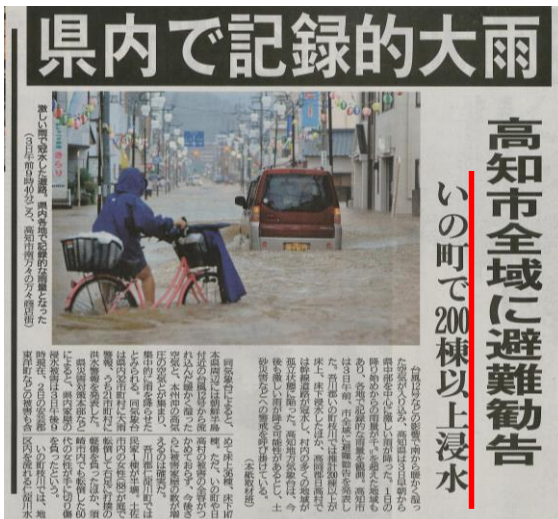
県内で記録的大雨

高知市全域に避難勧告

いの町で200棟以上浸水

激しい雨が降り、道路が冠水した＝3日午前9時40分ごろ、高知市朝倉の万々商店街

台風12号などの影響で南から暖かく湿った空気が流れ込み、県内は3日朝から県中部を中心に激しい雨が降った。1日の降り始めからの雨量が、多い地点で700ミリを超えるなど記録的な大雨となり、各地で浸水被害が相次いだ。高知市は3日午前、市全域に避難勧告を出した。いの町では200棟以上が床上、床下浸水した。県は同日、災害警戒本部を設置した。

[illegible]

同気象台によると、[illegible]

（本紙取材班）